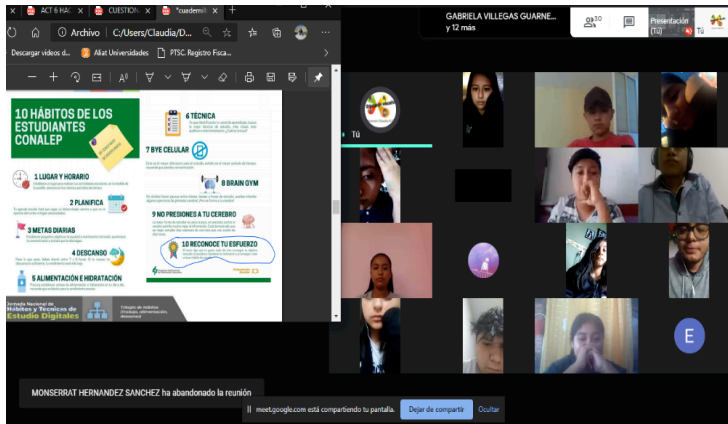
ACT 6 HÁ
CUESTION
*cuadern
Archivo | C:/Users/Claudia/D...
Descargar videos d...
Aliat Universidades
PTSC. Registro Fisca...

10 HÁBITOS DE LOS ESTUDIANTES CONALEP
1 LUGAR Y HORARIO
2 PLANIFICA
3 METAS DIARIAS
4 DESCANSO
5 ALIMENTACIÓN E HIDRATACIÓN
6 TÉCNICA
7 BYE CELULAR
8 BRAIN GYM
9 NO PRESIONES A TU CEREBRO
10 RECONOCE TU ESFUERZO
Jornada Nacional de Hábitos y Técnicas de Estudio Digitales

GABRIELA VILLEGAS GUARNE...
y 12 más
30
Presentación (Tú)
Tú
E

MONSERRAT HERNANDEZ SANCHEZ ha abandonado la reunión
meet.google.com está compartiendo tu pantalla.
Dejar de compartir
Ocultar